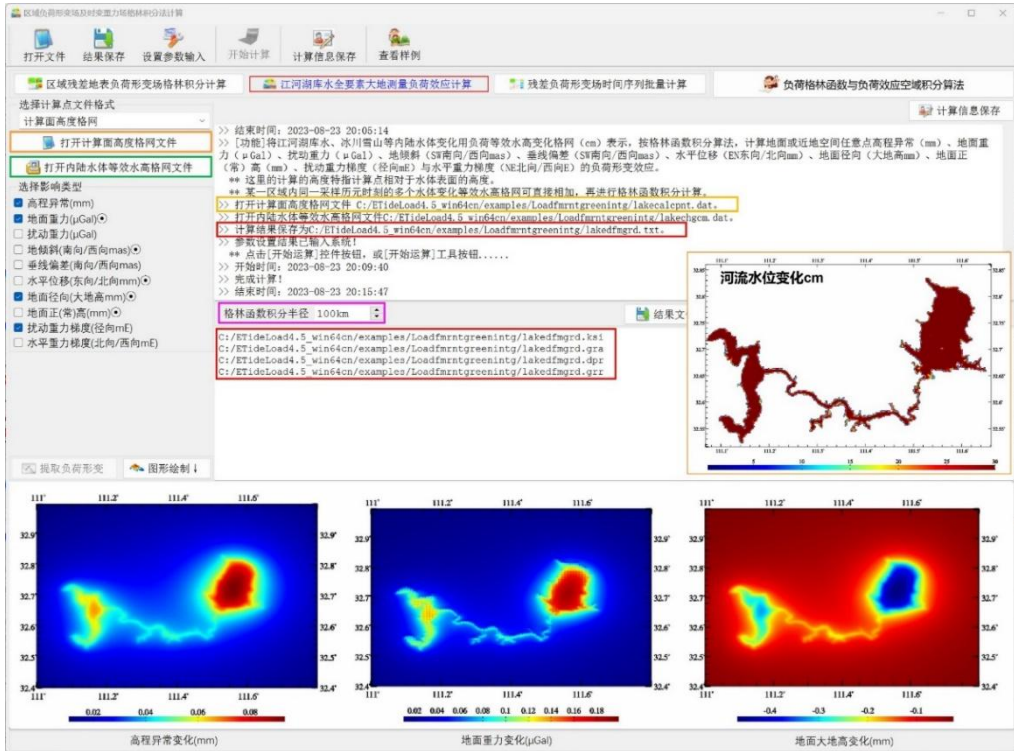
区域负荷形变场及时变重力场格林积分法计算

打开文件　结果保存　设置参数输入　开始计算　计算信息保存　查看样例

区域残差地表负荷形变场格林积分计算　江河湖库水全要素大地测量负荷效应计算　残差负荷形变场时间序列批量计算　负荷格林函数与负荷效应空域积分算法

选择计算点文件格式
计算面高度格网
打开计算面高度格网文件
打开内陆水体等效水高格网文件
选择影响类型
高程异常(mm)
地面重力(μGal)
扰动重力(μGal)
地倾斜(南向/西向mas)
垂线偏差(南向/西向mas)
水平位移(东向/北向mm)
地面径向(大地高mm)
地面正(常)高(mm)
扰动重力梯度(径向mE)
水平重力梯度(北向/西向mE)

计算信息保存

>> 结束时间：2023-08-23 20:05:14
>> [功能]将江河湖库水、冰川雪山等内陆水体变化用负荷等效水高变化格网（cm）表示，按格林函数积分算法，计算地面或近地空间任意点高程异常（mm）、地面重力（μGal）、扰动重力（μGal）、地倾斜（SW南向/西向mas）、垂线偏差（SW南向/西向mas）、水平位移（EN东向/北向mm）、地面径向（大地高mm）、地面正（常）高（mm）、扰动重力梯度（径向mE）与水平重力梯度（NE北向/西向E）的负荷形变效应。
** 这里的计算的高度特指计算点相对于水体表面的高度。
** 某一区域内同一采样历元时刻的多个水体变化等效水高格网可直接相加，再进行格林函数积分计算。
>> 打开计算面高度格网文件 C:/ETideLoad4.5_win64cn/examples/Loadfmrntgreenintg/lakecalcpnt.dat。
>> 打开内陆水体等效水高格网文件C:/ETideLoad4.5_win64cn/examples/Loadfmrntgreenintg/lakechgcm.dat。
>> 计算结果保存为C:/ETideLoad4.5_win64cn/examples/Loadfmrntgreenintg/lakedfmgrd.txt。
>> 参数设置结果已输入系统！
** 点击[开始运算]控件按钮，或[开始运算]工具按钮......
>> 开始时间：2023-08-23 20:09:40
>> 完成计算！
>> 结束时间：2023-08-23 20:15:47

格林函数积分半径 100km　结果文

C:/ETideLoad4.5_win64cn/examples/Loadfmrntgreenintg/lakedfmgrd.ksi
C:/ETideLoad4.5_win64cn/examples/Loadfmrntgreenintg/lakedfmgrd.gra
C:/ETideLoad4.5_win64cn/examples/Loadfmrntgreenintg/lakedfmgrd.dpr
C:/ETideLoad4.5_win64cn/examples/Loadfmrntgreenintg/lakedfmgrd.grr

河流水位变化cm
5 10 15 20 25 30

提取负荷形变　图形绘制

111° 111.2° 111.4° 111.6°
32.9° 32.8° 32.7° 32.6° 32.5° 32.4°
0.02 0.04 0.06 0.08
0.02 0.04 0.06 0.08 0.1 0.12 0.14 0.16 0.18
-0.4 -0.3 -0.2 -0.1

高程异常变化(mm)　地面重力变化(μGal)　地面大地高变化(mm)